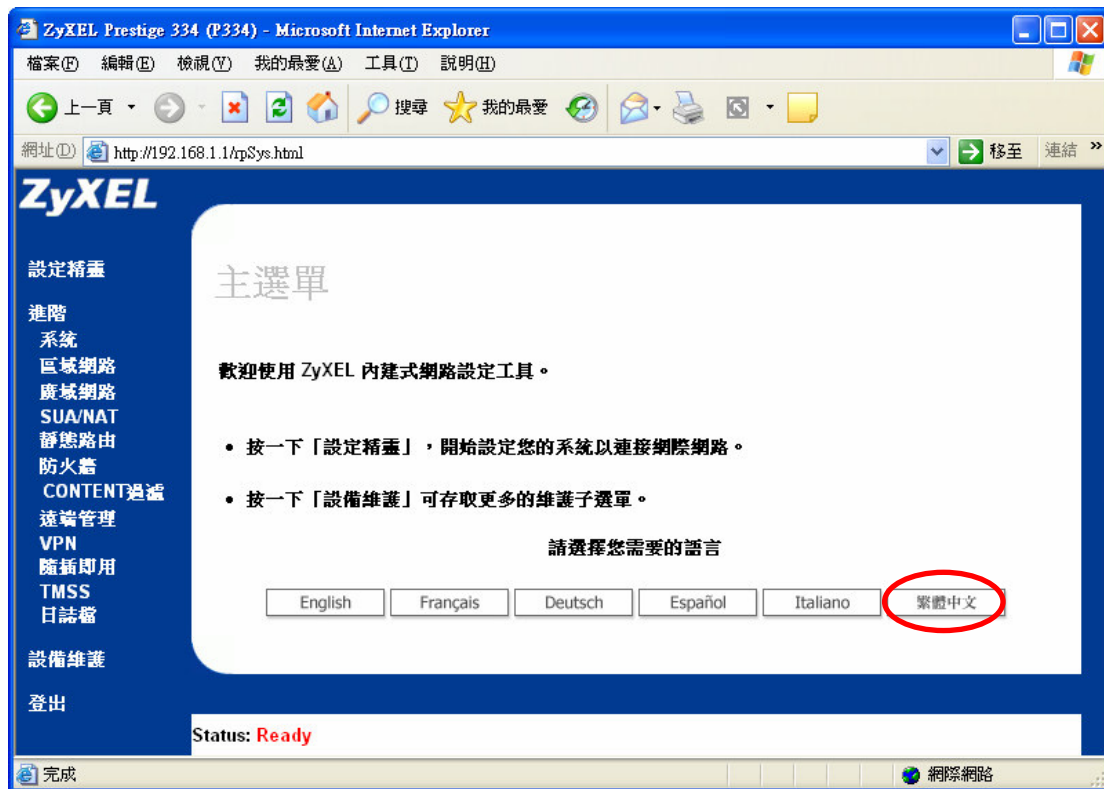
ZyXEL Prestige 334 (P334) - Microsoft Internet Explorer

檔案(F) 編輯(E) 檢視(V) 我的最愛(A) 工具(T) 說明(H)

上一頁 搜尋 我的最愛

網址(D) http://192.168.1.1/rpSys.html 移至 連結

ZyXEL

設定精靈

進階
系統
區域網路
廣域網路
SUA/NAT
靜態路由
防火牆
CONTENT過濾
遠端管理
VPN
隨插即用
TMSS
日誌檔

設備維護

登出

主選單

歡迎使用 ZyXEL 內建式網路設定工具。

• 按一下「設定精靈」，開始設定您的系統以連接網際網路。

• 按一下「設備維護」可存取更多的維護子選單。

請選擇您需要的語言

English | Français | Deutsch | Español | Italiano | 繁體中文

Status: Ready

完成 網際網路